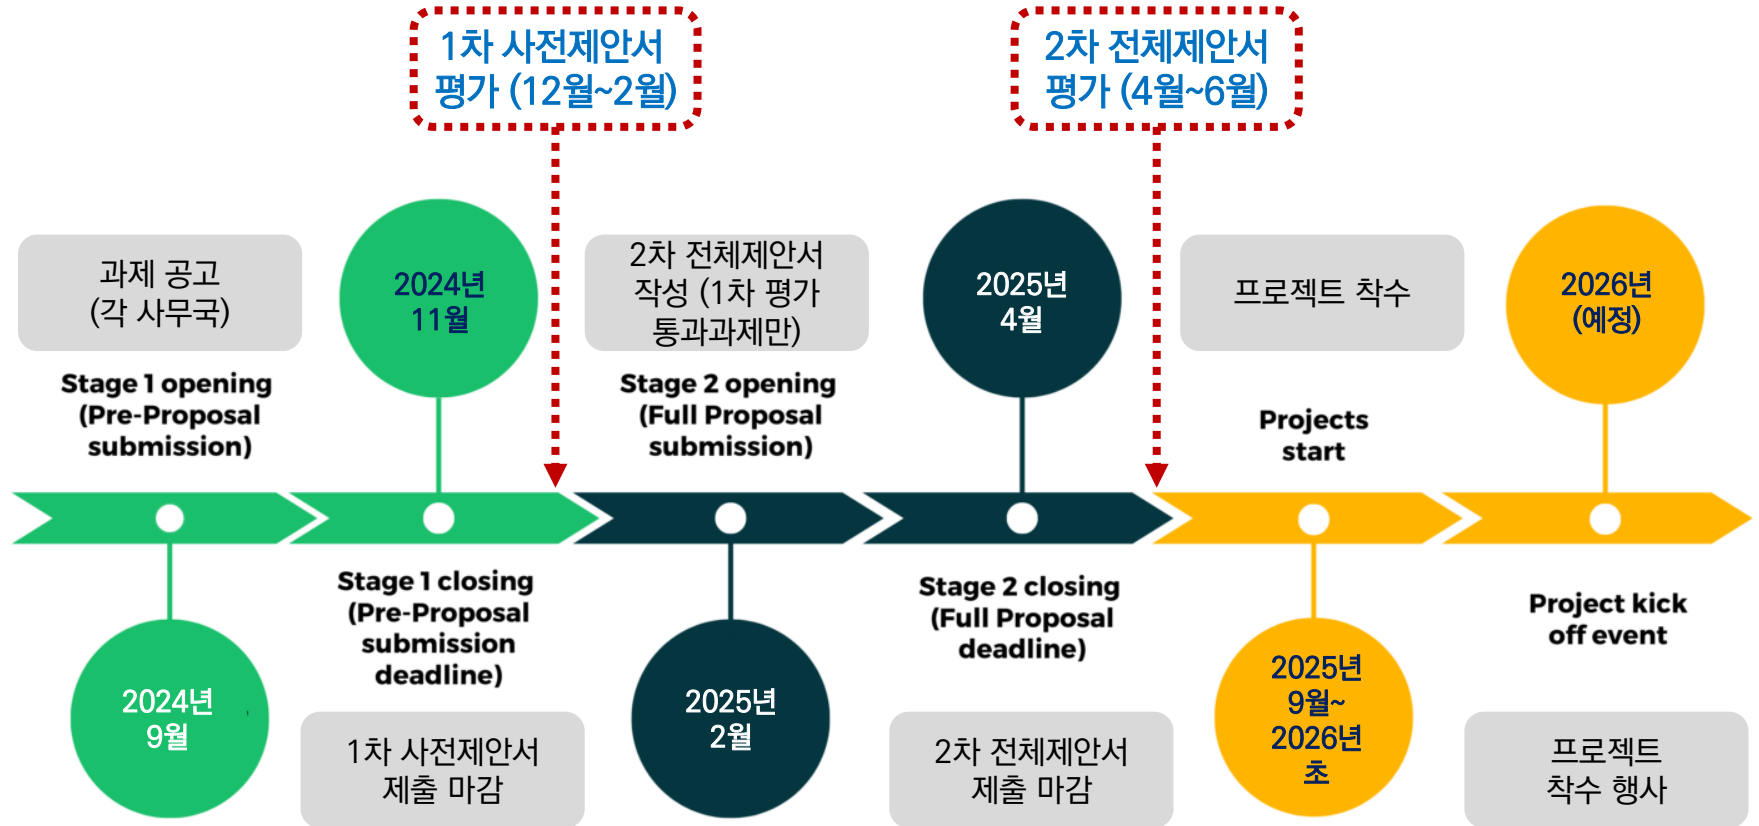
1차 사전제안서 평가 (12월~2월)

2차 전체제안서 평가 (4월~6월)

과제 공고 (각 사무국)

Stage 1 opening (Pre-Proposal submission)

2024년 9월

2024년 11월

Stage 1 closing (Pre-Proposal submission deadline)

1차 사전제안서 제출 마감

2차 전체제안서 작성 (1차 평가 통과과제만)

Stage 2 opening (Full Proposal submission)

2025년 2월

2025년 4월

Stage 2 closing (Full Proposal deadline)

2차 전체제안서 제출 마감

프로젝트 착수

Projects start

2025년 9월~ 2026년 초

2026년 (예정)

Project kick off event

프로젝트 착수 행사